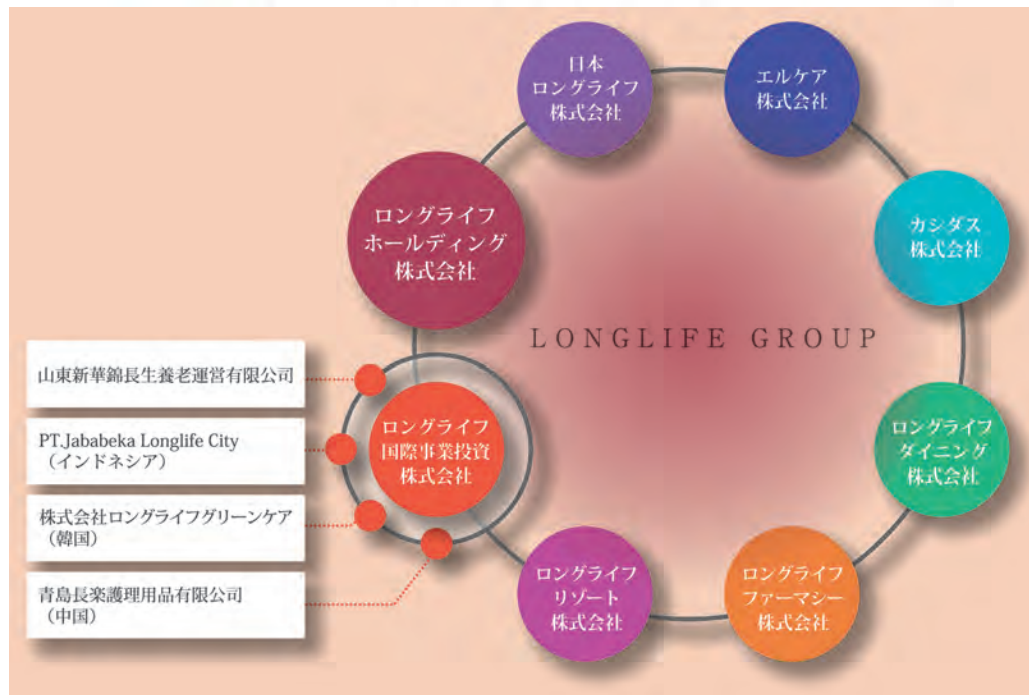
日本
ロングライフ
株式会社

エルケア
株式会社

ロングライフ
ホールディング
株式会社

カシダス
株式会社

LONGLIFE GROUP

山東新華錦長生養老運営有限公司

PT.Jababeka Longlife City
（インドネシア）

株式会社ロングライフグリーンケア
（韓国）

青島長楽護理用品有限公司
（中国）

ロングライフ
国際事業投資
株式会社

ロングライフ
ダイニング
株式会社

ロングライフ
リゾート
株式会社

ロングライフ
ファーマシー
株式会社